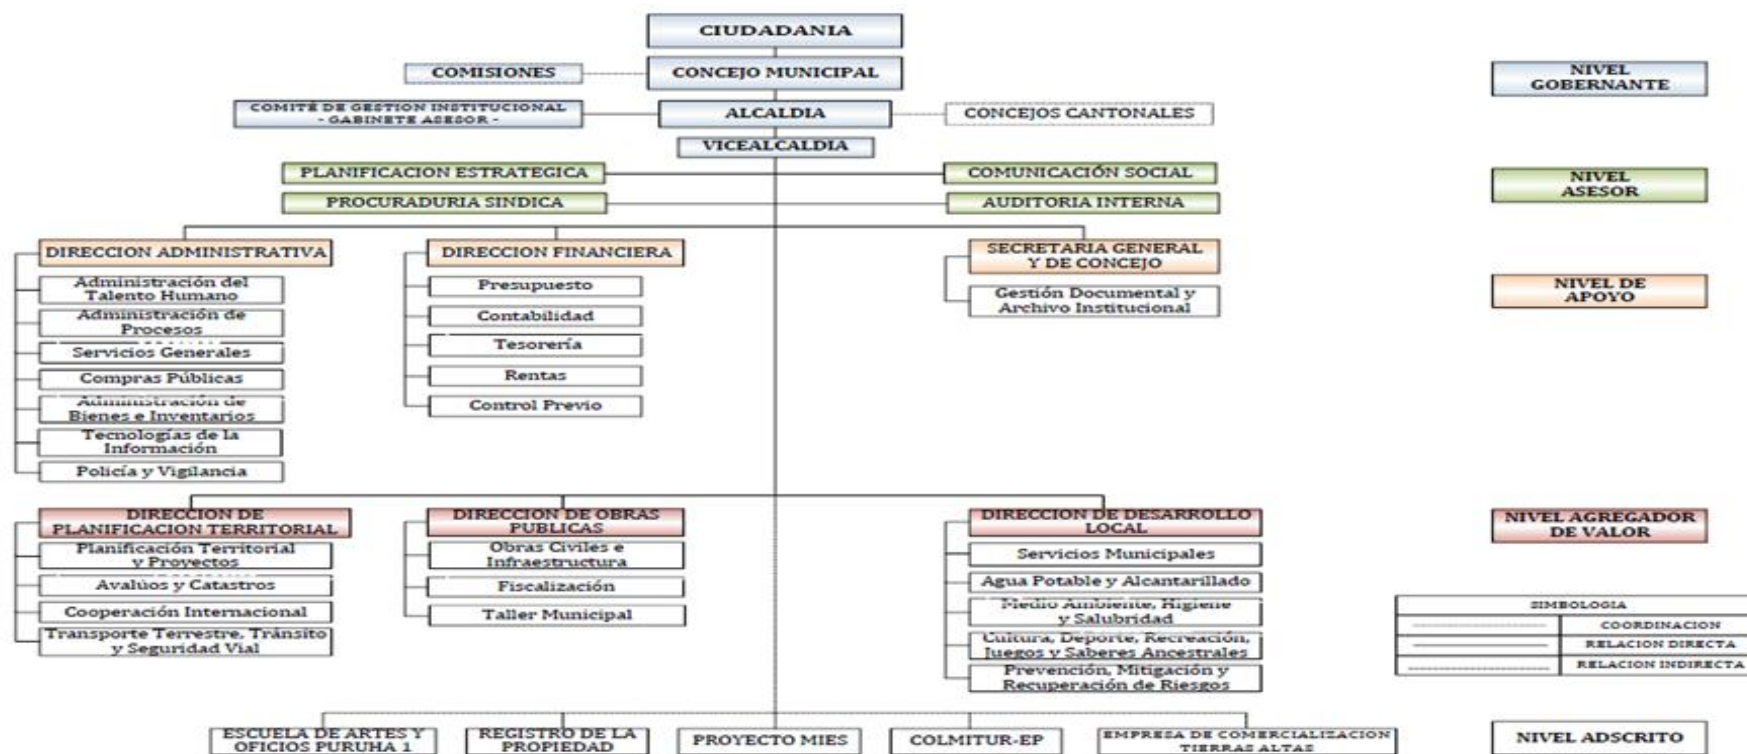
CIUDADANIA

COMISIONES

CONCEJO MUNICIPAL

COMITÉ DE GESTION INSTITUCIONAL - GABINETE ASESOR -

ALCALDIA

CONCEJOS CANTONALES

VICEALCALDIA

PLANIFICACION ESTRATEGICA

COMUNICACIÓN SOCIAL

PROCURADURIA SINDICA

AUDITORIA INTERNA

DIRECCION ADMINISTRATIVA

Administración del Talento Humano

Administración de Procesos

Servicios Generales

Compras Públicas

Administración de Bienes e Inventarios

Tecnologías de la Información

Policía y Vigilancia

DIRECCION FINANCIERA

Presupuesto

Contabilidad

Tesorería

Rentas

Control Previo

SECRETARIA GENERAL Y DE CONCEJO

Gestión Documental y Archivo Institucional

DIRECCION DE PLANIFICACION TERRITORIAL

Planificación Territorial y Proyectos

Avalúos y Catastros

Cooperación Internacional

Transporte Terrestre, Tránsito y Seguridad Vial

DIRECCION DE OBRAS PUBLICAS

Obras Civiles e Infraestructura

Fiscalización

Taller Municipal

DIRECCION DE DESARROLLO LOCAL

Servicios Municipales

Agua Potable y Alcantarillado

Medio Ambiente, Higiene y Salubridad

Cultura, Deporte, Recreación, Juegos y Saberes Ancestrales

Prevención, Mitigación y Recuperación de Riesgos

ESCUELA DE ARTES Y OFICIOS PURUHA 1

REGISTRO DE LA PROPIEDAD

PROYECTO MIES

COLMITUR-EP

EMPRESA DE COMERCIALIZACION TIERRAS ALTAS

NIVEL GOBERNANTE

NIVEL ASESOR

NIVEL DE APOYO

NIVEL AGREGADOR DE VALOR

| SIMBOLOGIA | |
|---|---|
| | COORDINACION |
| | RELACION DIRECTA |
| | RELACION INDIRECTA |

NIVEL ADSCRITO